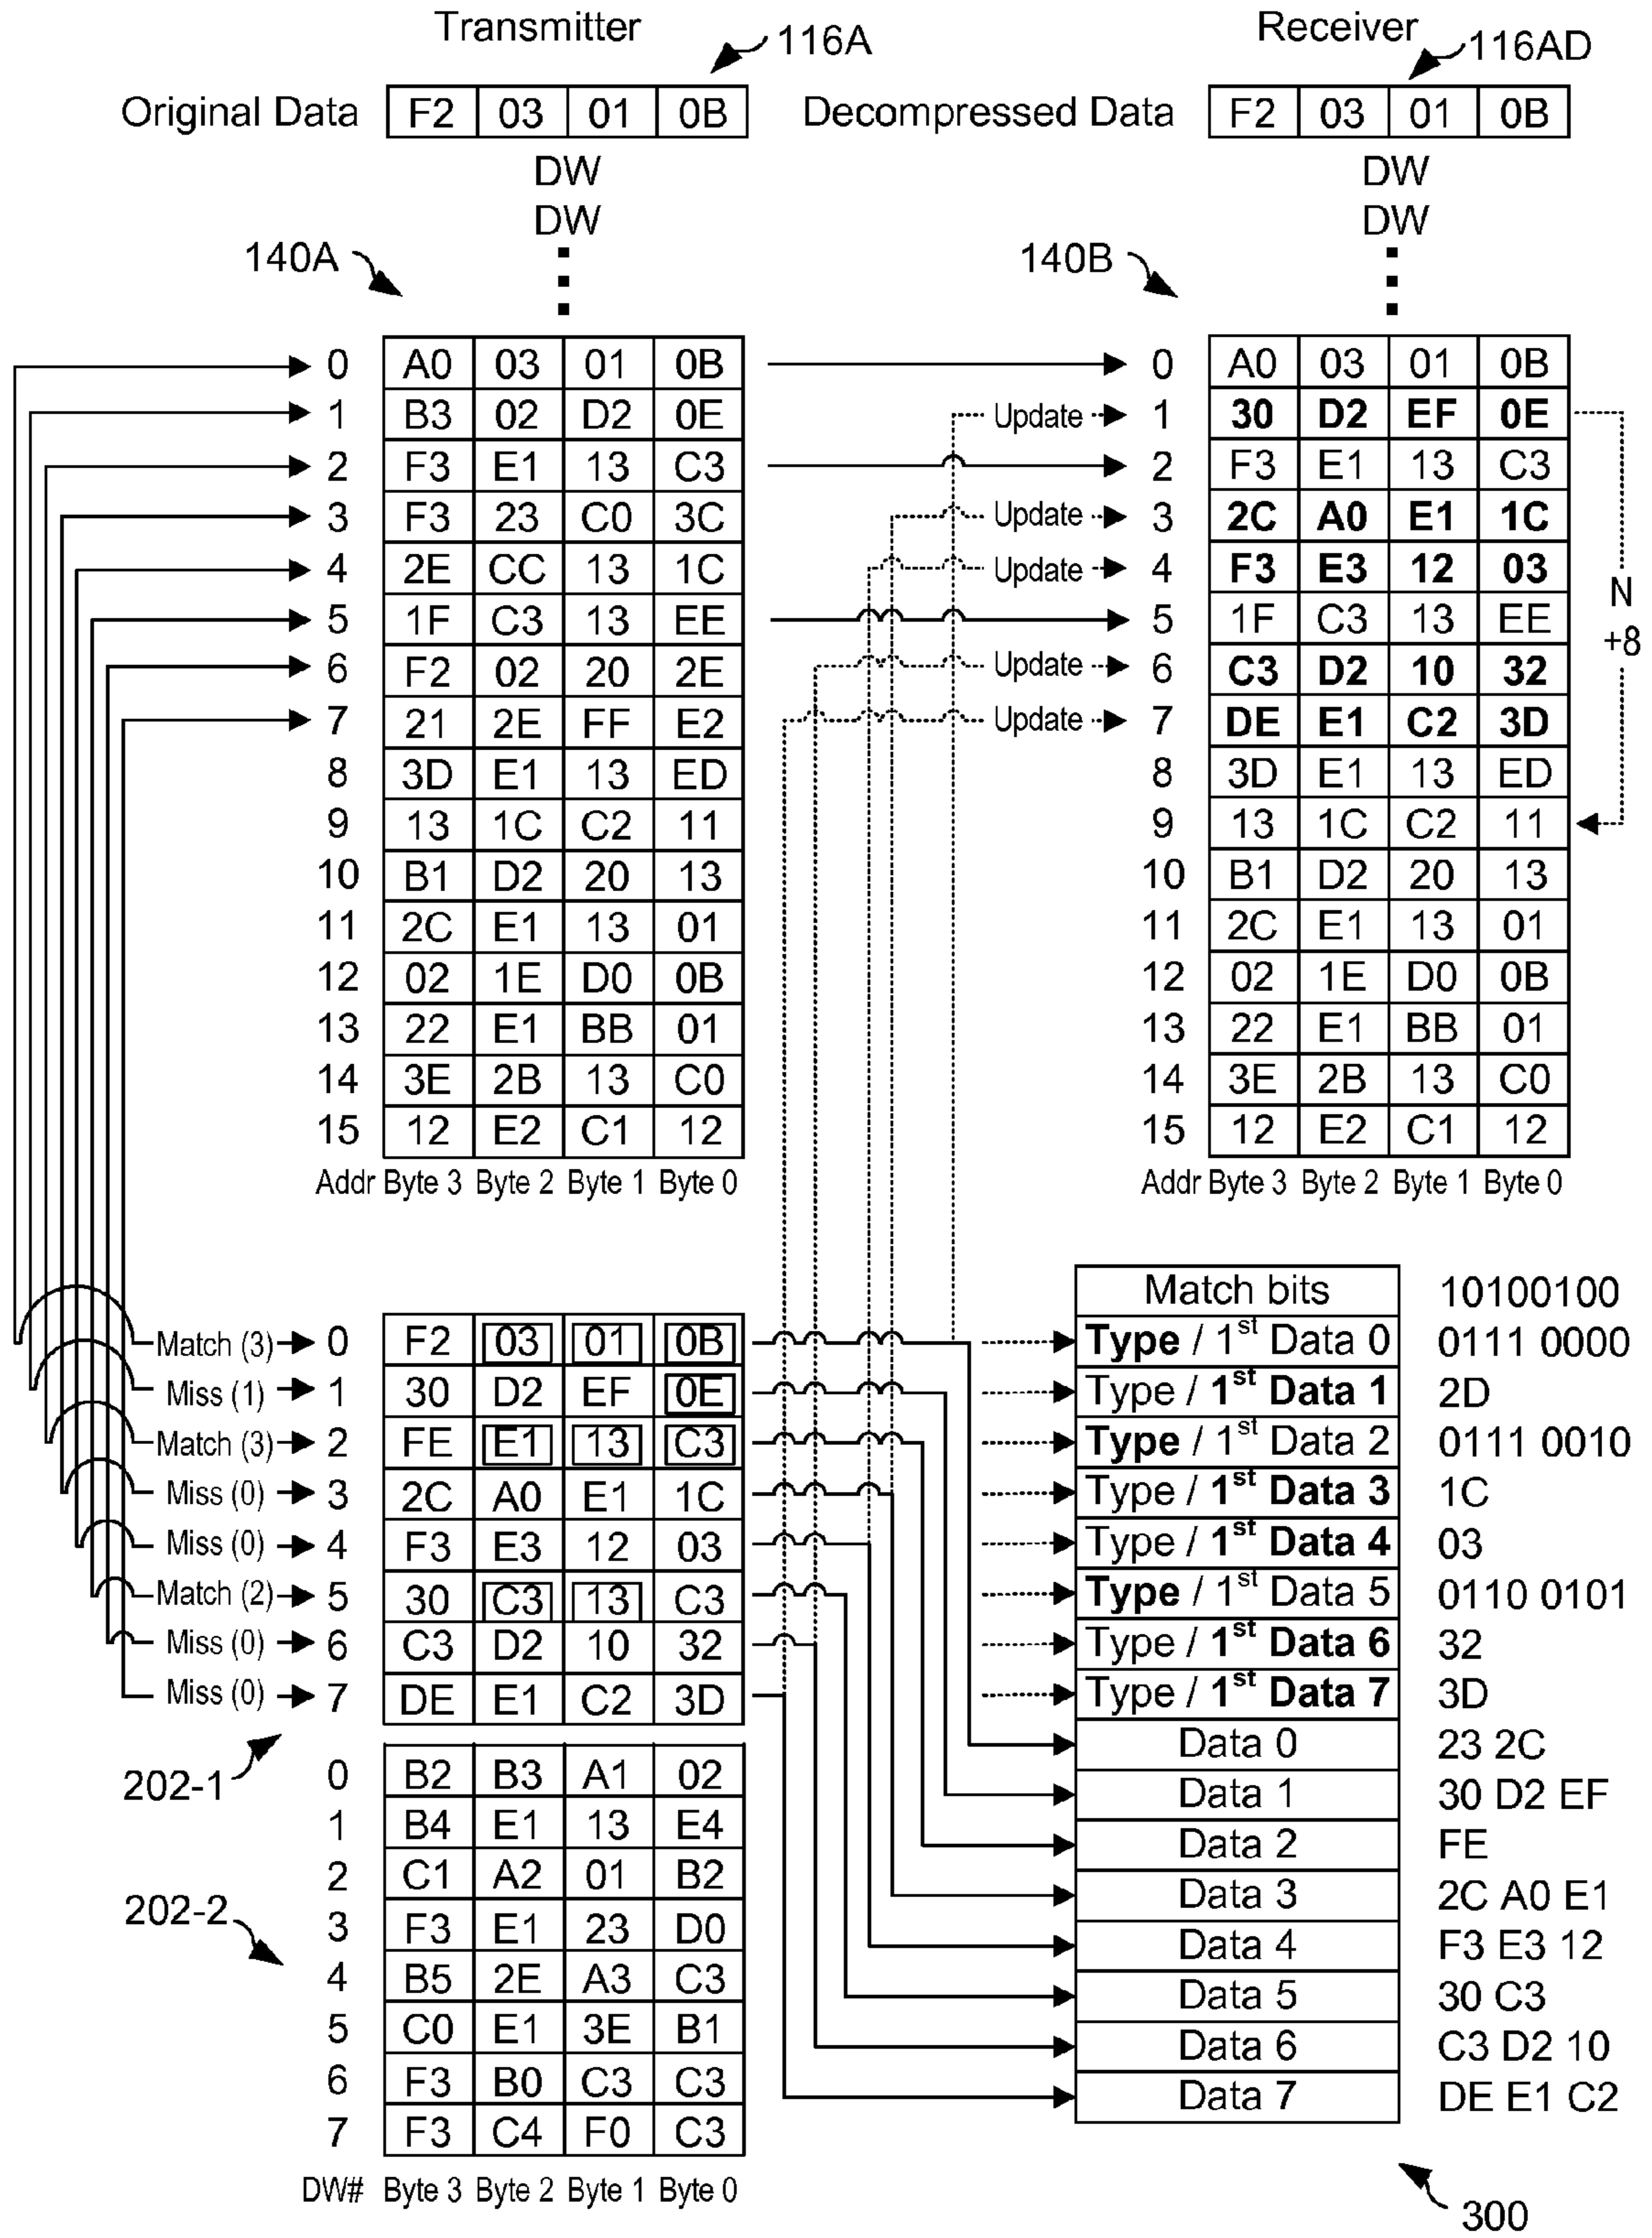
Transmitter

116A

Original Data

| F2 | 03 | 01 | 0B |
|---|---|---|---|

DW
DW

140A

Receiver

116AD

Decompressed Data

| F2 | 03 | 01 | 0B |
|---|---|---|---|

DW
DW

140B

| Addr | Byte 3 | Byte 2 | Byte 1 | Byte 0 |
|---|---|---|---|---|
| 0 | A0 | 03 | 01 | 0B |
| 1 | B3 | 02 | D2 | 0E |
| 2 | F3 | E1 | 13 | C3 |
| 3 | F3 | 23 | C0 | 3C |
| 4 | 2E | CC | 13 | 1C |
| 5 | 1F | C3 | 13 | EE |
| 6 | F2 | 02 | 20 | 2E |
| 7 | 21 | 2E | FF | E2 |
| 8 | 3D | E1 | 13 | ED |
| 9 | 13 | 1C | C2 | 11 |
| 10 | B1 | D2 | 20 | 13 |
| 11 | 2C | E1 | 13 | 01 |
| 12 | 02 | 1E | D0 | 0B |
| 13 | 22 | E1 | BB | 01 |
| 14 | 3E | 2B | 13 | C0 |
| 15 | 12 | E2 | C1 | 12 |

Update
Update
Update
Update
Update

| Addr | Byte 3 | Byte 2 | Byte 1 | Byte 0 |
|---|---|---|---|---|
| 0 | A0 | 03 | 01 | 0B |
| 1 | 30 | D2 | EF | 0E |
| 2 | F3 | E1 | 13 | C3 |
| 3 | 2C | A0 | E1 | 1C |
| 4 | F3 | E3 | 12 | 03 |
| 5 | 1F | C3 | 13 | EE |
| 6 | C3 | D2 | 10 | 32 |
| 7 | DE | E1 | C2 | 3D |
| 8 | 3D | E1 | 13 | ED |
| 9 | 13 | 1C | C2 | 11 |
| 10 | B1 | D2 | 20 | 13 |
| 11 | 2C | E1 | 13 | 01 |
| 12 | 02 | 1E | D0 | 0B |
| 13 | 22 | E1 | BB | 01 |
| 14 | 3E | 2B | 13 | C0 |
| 15 | 12 | E2 | C1 | 12 |

N
+8

Match (3) → 0
Miss (1) → 1
Match (3) → 2
Miss (0) → 3
Miss (0) → 4
Match (2) → 5
Miss (0) → 6
Miss (0) → 7

202-1

| DW# | Byte 3 | Byte 2 | Byte 1 | Byte 0 |
|---|---|---|---|---|
| 0 | F2 | 03 | 01 | 0B |
| 1 | 30 | D2 | EF | 0E |
| 2 | FE | E1 | 13 | C3 |
| 3 | 2C | A0 | E1 | 1C |
| 4 | F3 | E3 | 12 | 03 |
| 5 | 30 | C3 | 13 | C3 |
| 6 | C3 | D2 | 10 | 32 |
| 7 | DE | E1 | C2 | 3D |
| 0 | B2 | B3 | A1 | 02 |
| 1 | B4 | E1 | 13 | E4 |
| 2 | C1 | A2 | 01 | B2 |
| 3 | F3 | E1 | 23 | D0 |
| 4 | B5 | 2E | A3 | C3 |
| 5 | C0 | E1 | 3E | B1 |
| 6 | F3 | B0 | C3 | C3 |
| 7 | F3 | C4 | F0 | C3 |

202-2

| Match bits | 10100100 |
|---|---|
| Type / 1$^{st}$ Data 0 | 0111 0000 |
| Type / 1$^{st}$ Data 1 | 2D |
| Type / 1$^{st}$ Data 2 | 0111 0010 |
| Type / 1$^{st}$ Data 3 | 1C |
| Type / 1$^{st}$ Data 4 | 03 |
| Type / 1$^{st}$ Data 5 | 0110 0101 |
| Type / 1$^{st}$ Data 6 | 32 |
| Type / 1$^{st}$ Data 7 | 3D |
| Data 0 | 23 2C |
| Data 1 | 30 D2 EF |
| Data 2 | FE |
| Data 3 | 2C A0 E1 |
| Data 4 | F3 E3 12 |
| Data 5 | 30 C3 |
| Data 6 | C3 D2 10 |
| Data 7 | DE E1 C2 |

300